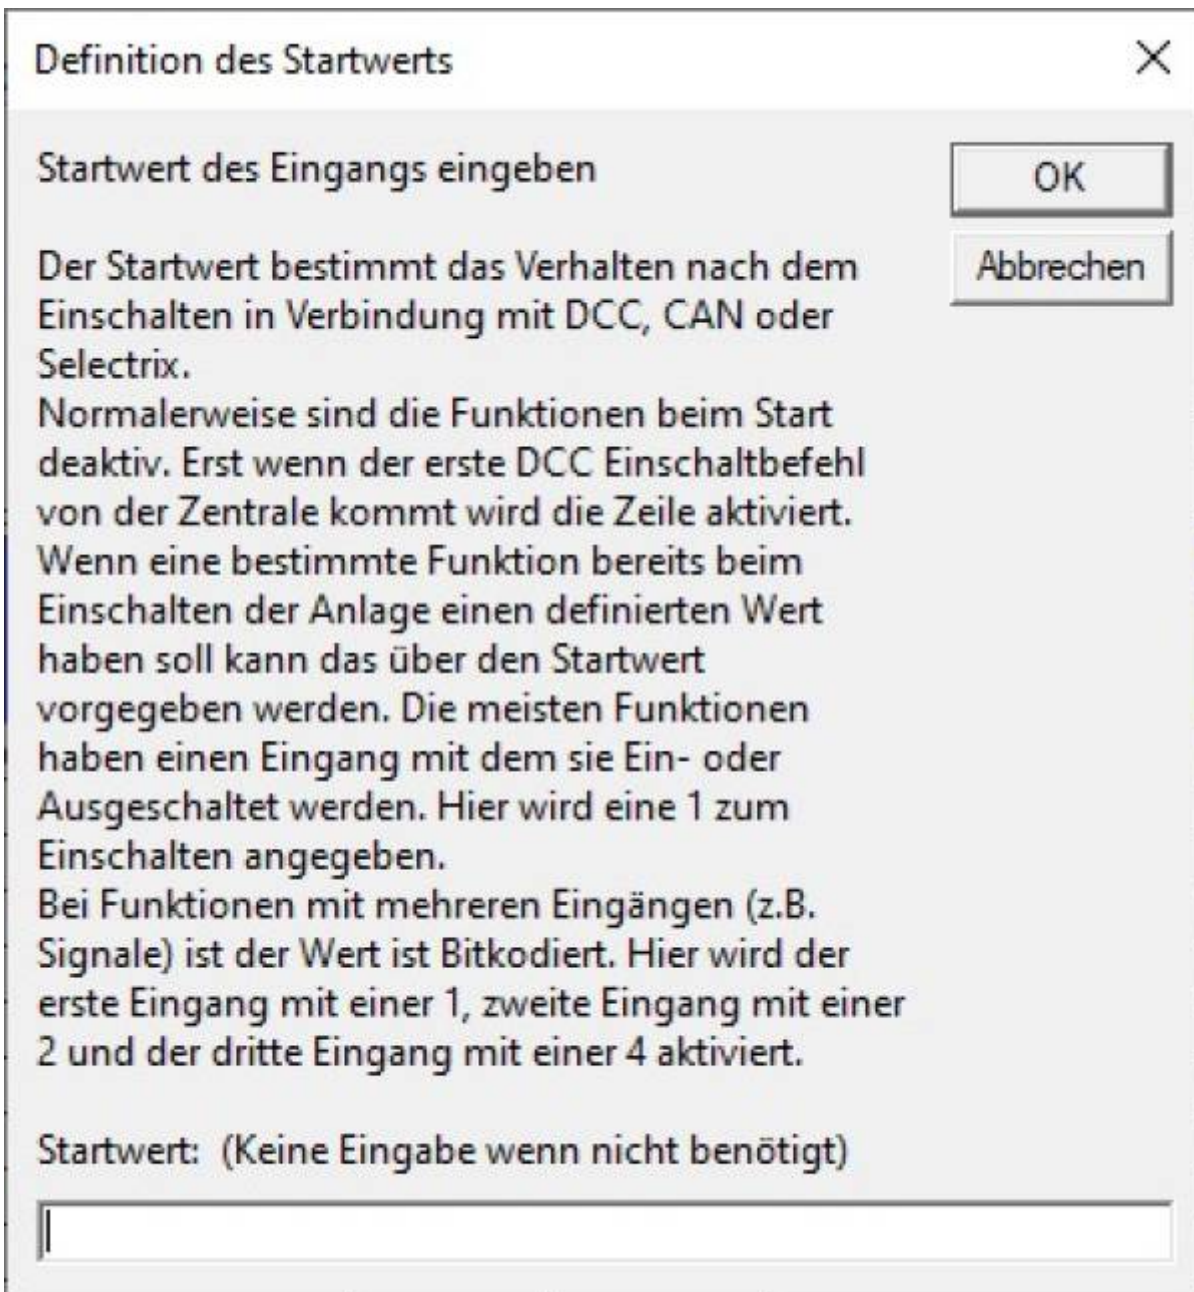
Definition des Startwerts

Startwert des Eingangs eingeben

OK

Abbrechen

Der Startwert bestimmt das Verhalten nach dem Einschalten in Verbindung mit DCC, CAN oder Selectrix.
Normalerweise sind die Funktionen beim Start deaktiv. Erst wenn der erste DCC Einschaltbefehl von der Zentrale kommt wird die Zeile aktiviert. Wenn eine bestimmte Funktion bereits beim Einschalten der Anlage einen definierten Wert haben soll kann das über den Startwert vorgegeben werden. Die meisten Funktionen haben einen Eingang mit dem sie Ein- oder Ausgeschaltet werden. Hier wird eine 1 zum Einschalten angegeben.
Bei Funktionen mit mehreren Eingängen (z.B. Signale) ist der Wert ist Bitkodiert. Hier wird der erste Eingang mit einer 1, zweite Eingang mit einer 2 und der dritte Eingang mit einer 4 aktiviert.

Startwert: (Keine Eingabe wenn nicht benötigt)